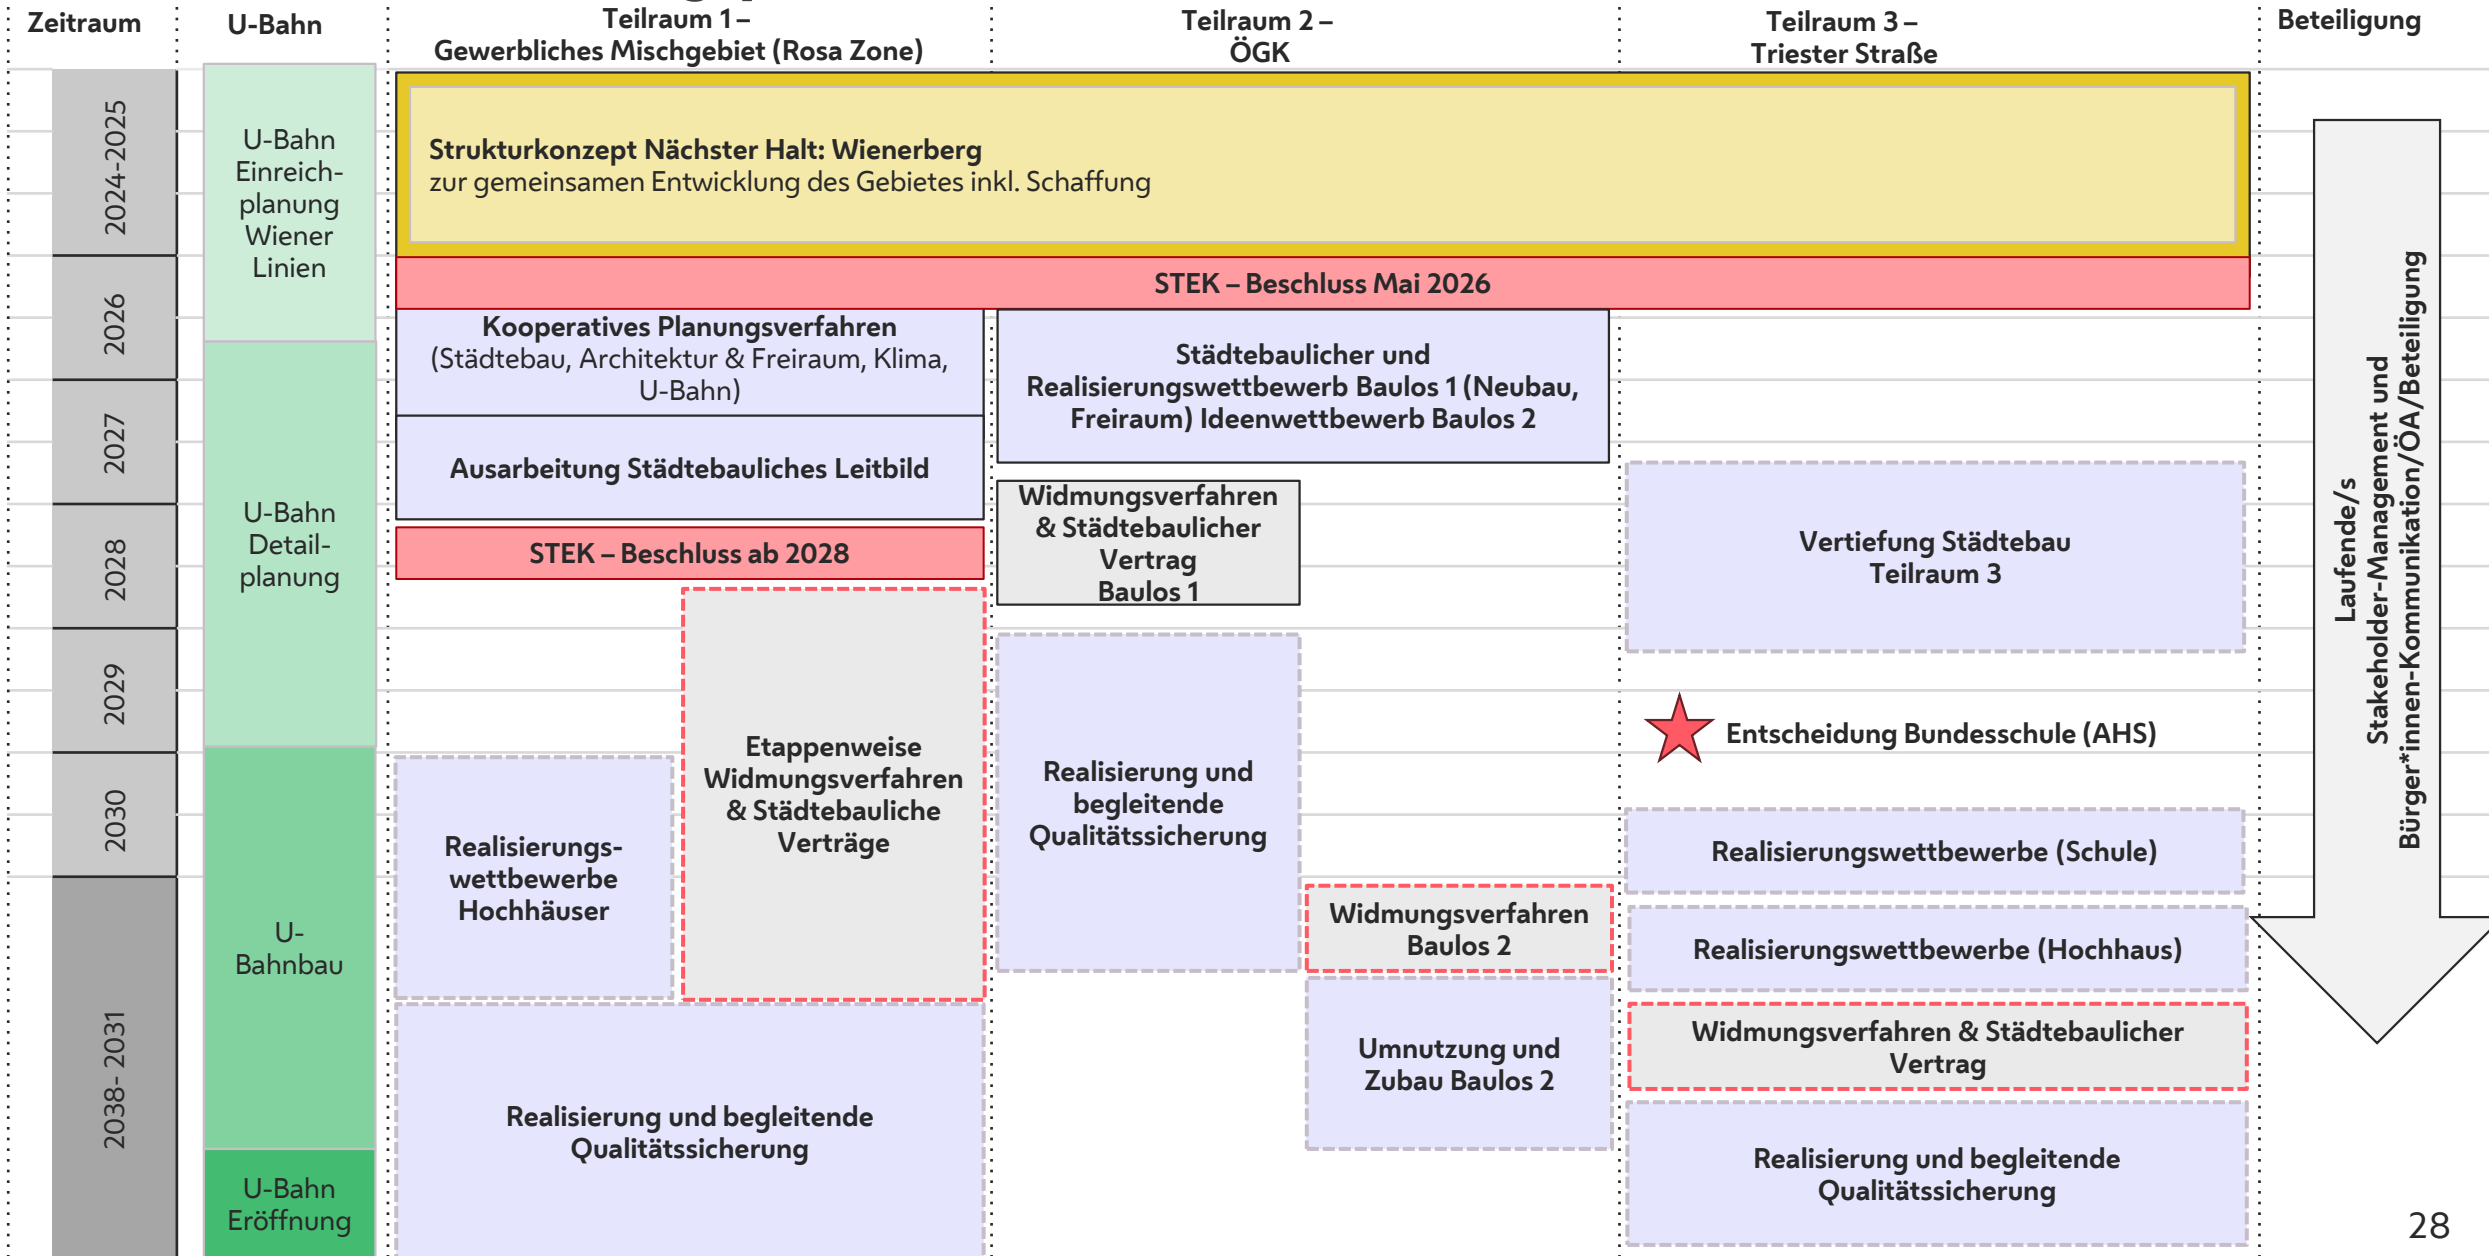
| Zeitraum | U-Bahn | Teilraum 1 – Gewerbliches Mischgebiet (Rosa Zone) | Teilraum 2 – ÖGK | Teilraum 3 – Triester Straße | Beteiligung |
|---|---|---|---|---|---|

2024-2025

2026

2027

2028

2029

2030

2038- 2031

U-Bahn Einreich-planung Wiener Linien

U-Bahn Detail-planung

U-Bahnbau

U-Bahn Eröffnung

**Strukturkonzept Nächster Halt: Wienerberg**
zur gemeinsamen Entwicklung des Gebietes inkl. Schaffung

STEK – Beschluss Mai 2026

Kooperatives Planungsverfahren (Städtebau, Architektur & Freiraum, Klima, U-Bahn)

Ausarbeitung Städtebauliches Leitbild

STEK – Beschluss ab 2028

Etappenweise Widmungsverfahren & Städtebauliche Verträge

Realisierungs-wettbewerbe Hochhäuser

Realisierung und begleitende Qualitätssicherung

Städtebaulicher und Realisierungswettbewerb Baulos 1 (Neubau, Freiraum) Ideenwettbewerb Baulos 2

Widmungsverfahren & Städtebaulicher Vertrag Baulos 1

Realisierung und begleitende Qualitätssicherung

Widmungsverfahren Baulos 2

Umnutzung und Zubau Baulos 2

Vertiefung Städtebau Teilraum 3

Entscheidung Bundesschule (AHS)

Realisierungswettbewerbe (Schule)

Realisierungswettbewerbe (Hochhaus)

Widmungsverfahren & Städtebaulicher Vertrag

Realisierung und begleitende Qualitätssicherung

Laufende/s Stakeholder-Management und Bürger*innen-Kommunikation/ÖA/Beteiligung

28